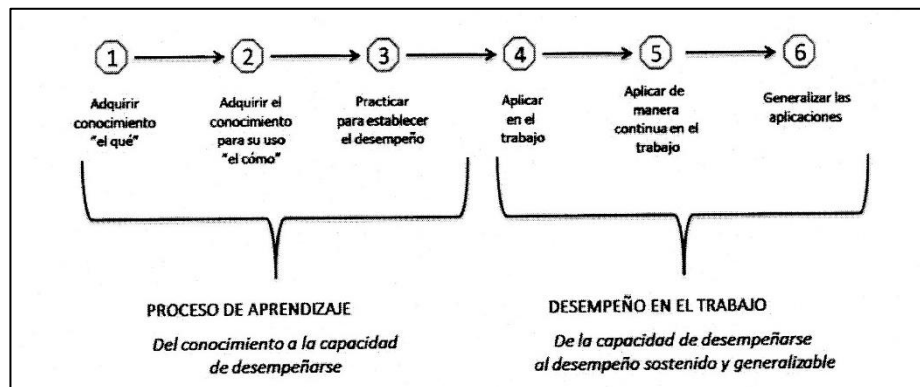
1 2 3 4 5 6

Adquirir conocimiento "el qué"

Adquirir el conocimiento para su uso "el cómo"

Practicar para establecer el desempeño

Aplicar en el trabajo

Aplicar de manera continua en el trabajo

Generalizar las aplicaciones

PROCESO DE APRENDIZAJE

*Del conocimiento a la capacidad de desempeñarse*

DESEMPEÑO EN EL TRABAJO

*De la capacidad de desempeñarse al desempeño sostenido y generalizable*